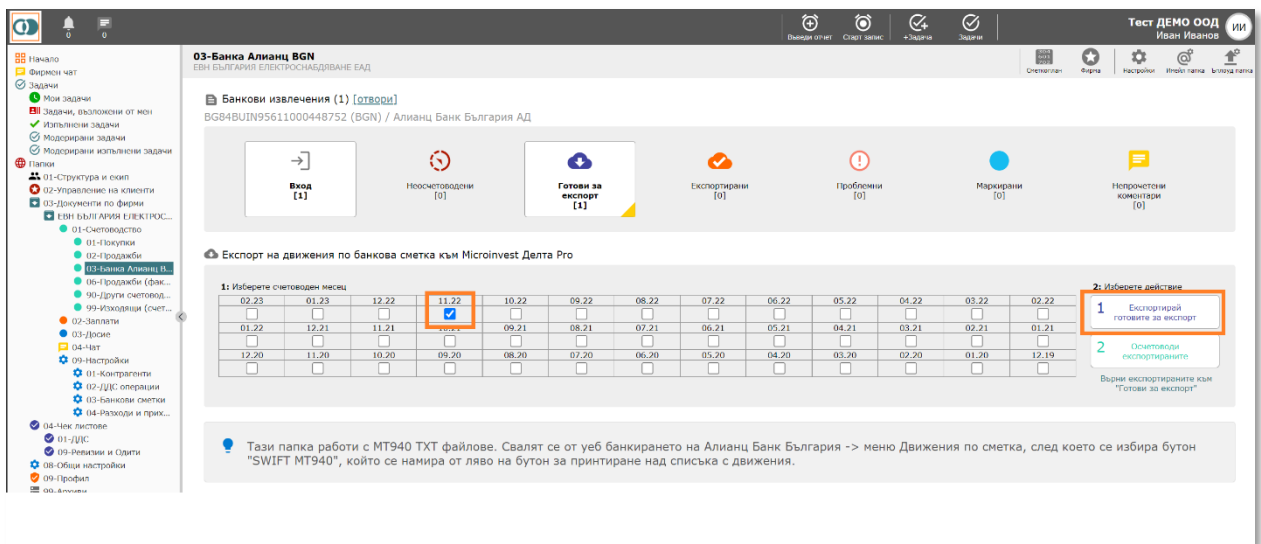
0 0

Въведи отчет Старт запис +Задача Задачи

Тест ДЕМО ООД
Иван Иванов
ИИ

Начало
Фирмен чат
Задачи
Мои задачи
Задачи, възложени от мен
Изпълнени задачи
Модерирани задачи
Модерирани изпълнени задачи
Папки
01-Структура и екип
02-Управление на клиенти
03-Документи по фирми
ЕВН БЪЛГАРИЯ ЕЛЕКТРОС...
01-Счетоводство
01-Покупки
02-Продажби
03-Банка Алианц В...
06-Продажби (фак...
90-Други счетовод...
99-Изходящи (счет...
02-Заплати
03-Досие
04-Чат
09-Настройки
01-Контрагенти
02-ДДС операции
03-Банкови сметки
04-Разходи и прих...
04-Чек листове
01-ДДС
09-Ревизии и Одити
08-Общи настройки
09-Профил
99-Архиви

03-Банка Алианц BGN
ЕВН БЪЛГАРИЯ ЕЛЕКТРОСНАБДЯВАНЕ ЕАД

Сметкоплан Фирма Настройки Имейл папка Ъплоуд папка

Банкови извлечения (1) [отвори]
BG84BUIN95611000448752 (BGN) / Алианц Банк България АД

Вход
[1]

Неосчетоводени
[0]

Готови за експорт
[1]

Експортирани
[0]

Проблемни
[0]

Маркирани
[0]

Непрочетени коментари
[0]

Експорт на движения по банкова сметка към Microinvest Делта Pro

1: Изберете счетоводен месец

| 02.23 | 01.23 | 12.22 | 11.22 | 10.22 | 09.22 | 08.22 | 07.22 | 06.22 | 05.22 | 04.22 | 03.22 | 02.22 |
|---|---|---|---|---|---|---|---|---|---|---|---|---|
| ☐ | ☐ | ☐ | ☑ | ☐ | ☐ | ☐ | ☐ | ☐ | ☐ | ☐ | ☐ | ☐ |
| 01.22 | 12.21 | 11.21 | 10.21 | 09.21 | 08.21 | 07.21 | 06.21 | 05.21 | 04.21 | 03.21 | 02.21 | 01.21 |
| ☐ | ☐ | ☐ | ☐ | ☐ | ☐ | ☐ | ☐ | ☐ | ☐ | ☐ | ☐ | ☐ |
| 12.20 | 11.20 | 10.20 | 09.20 | 08.20 | 07.20 | 06.20 | 05.20 | 04.20 | 03.20 | 02.20 | 01.20 | 12.19 |
| ☐ | ☐ | ☐ | ☐ | ☐ | ☐ | ☐ | ☐ | ☐ | ☐ | ☐ | ☐ | ☐ |

2: Изберете действие
1 Експортирай готовите за експорт
2 Осчетоводи експортираните
Върни експортираните към "Готови за експорт"

Тази папка работи с MT940 TXT файлове. Свалят се от уеб банкирането на Алианц Банк България -> меню Движения по сметка, след което се избира бутон "SWIFT MT940", който се намира от ляво на бутон за принтиране над списъка с движения.